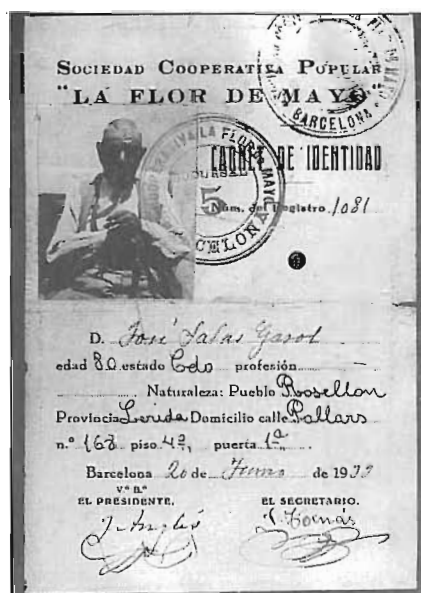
Sociedad Cooperativa Popular
"LA FLOR DE MAYO"

BARCELONA

LA FLOR DE MAYO
SUCURSAL
5
BARCELONA

CARNET DE IDENTIDAD

Núm. del Registro 1081

D. José Salas Gasol
edad 80 estado Cdo profesión ........ —
........ Naturaleza: Pueblo Rosellon
Provincia Lerida Domicilio calle Pallars
n.º 168 piso 4º, puerta 1ª

Barcelona 20 de Junio de 1933
Vº Bº
EL PRESIDENTE.
J. Anglés
EL SECRETARIO.
J. Tomás